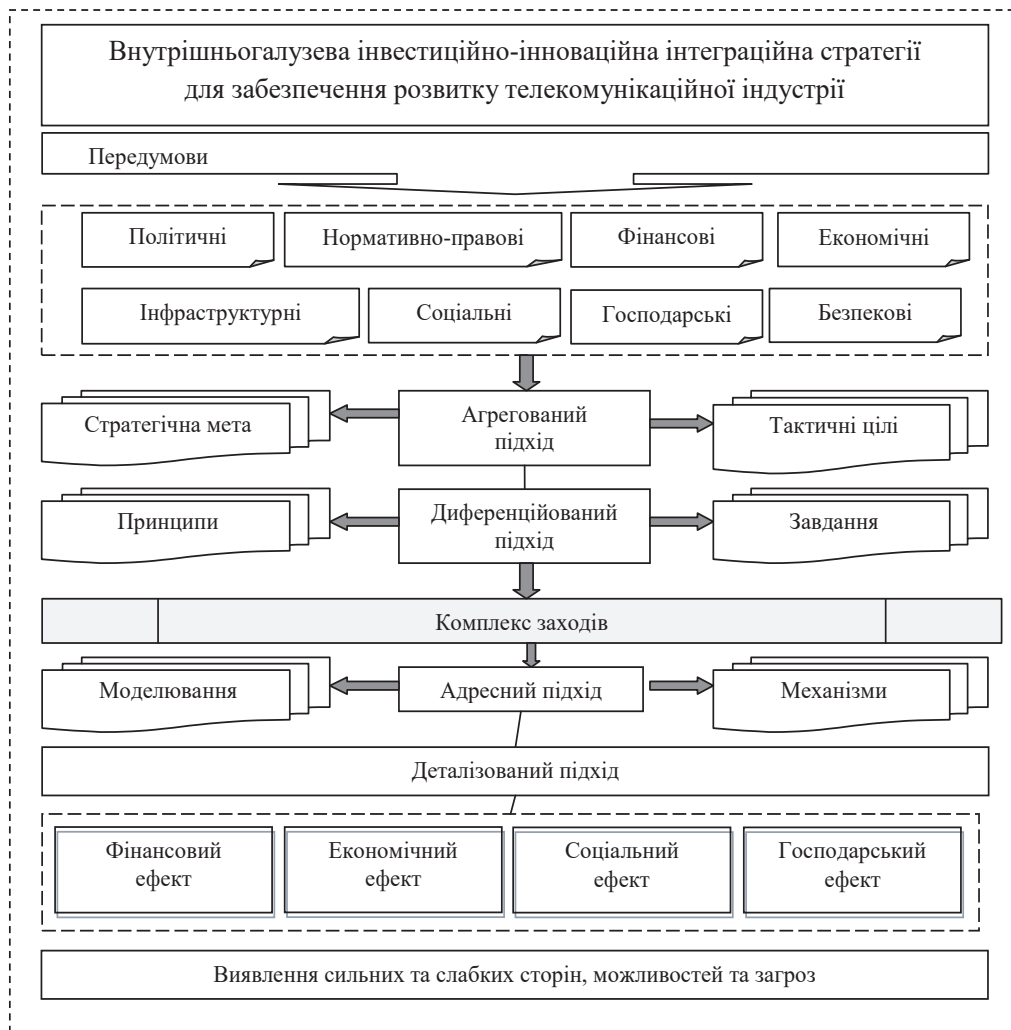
Внутрішньогалузева інвестиційно-інноваційна інтеграційна стратегії для забезпечення розвитку телекомунікаційної індустрії

Передумови

Політичні

Нормативно-правові

Фінансові

Економічні

Інфраструктурні

Соціальні

Господарські

Безпекові

Стратегічна мета

Агрегований підхід

Тактичні цілі

Принципи

Диференційований підхід

Завдання

Комплекс заходів

Моделювання

Адресний підхід

Механізми

Деталізований підхід

Фінансовий ефект

Економічний ефект

Соціальний ефект

Господарський ефект

Виявлення сильних та слабких сторін, можливостей та загроз